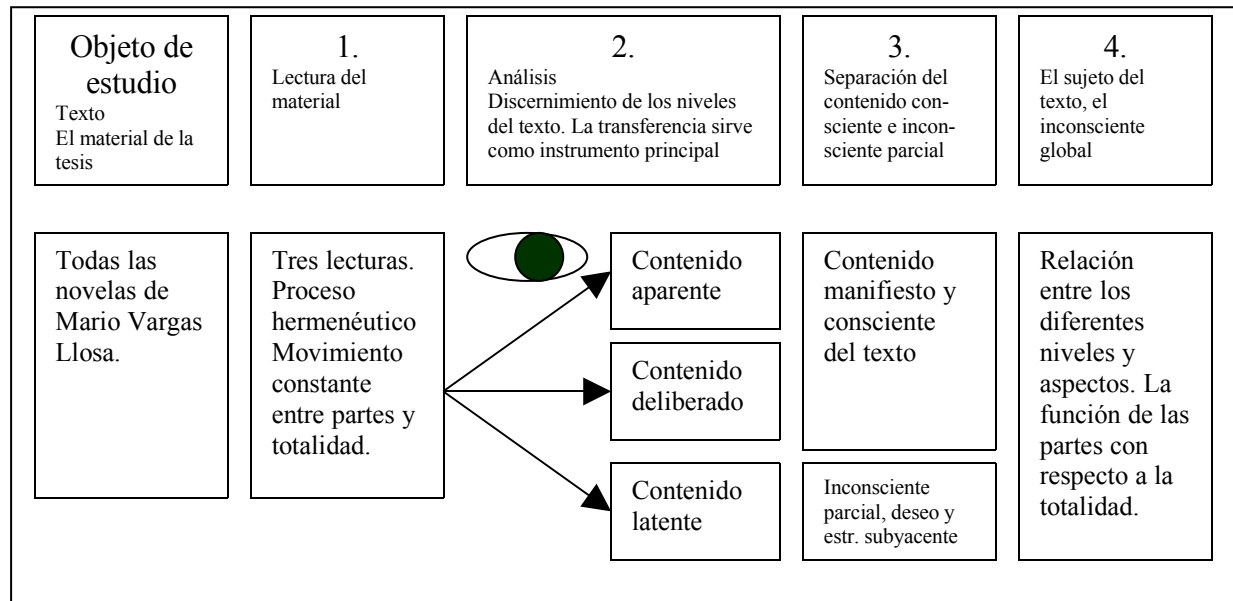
Objeto de estudio
Texto
El material de la tesis

1.
Lectura del material

2.
Análisis
Discernimiento de los niveles del texto. La transferencia sirve como instrumento principal

3.
Separación del contenido consciente e inconsciente parcial

4.
El sujeto del texto, el inconsciente global

Todas las novelas de Mario Vargas Llosa.

Tres lecturas. Proceso hermenéutico Movimiento constante entre partes y totalidad.

Contenido aparente

Contenido deliberado

Contenido latente

Contenido manifiesto y consciente del texto

Inconsciente parcial, deseo y estr. subyacente

Relación entre los diferentes niveles y aspectos. La función de las partes con respecto a la totalidad.